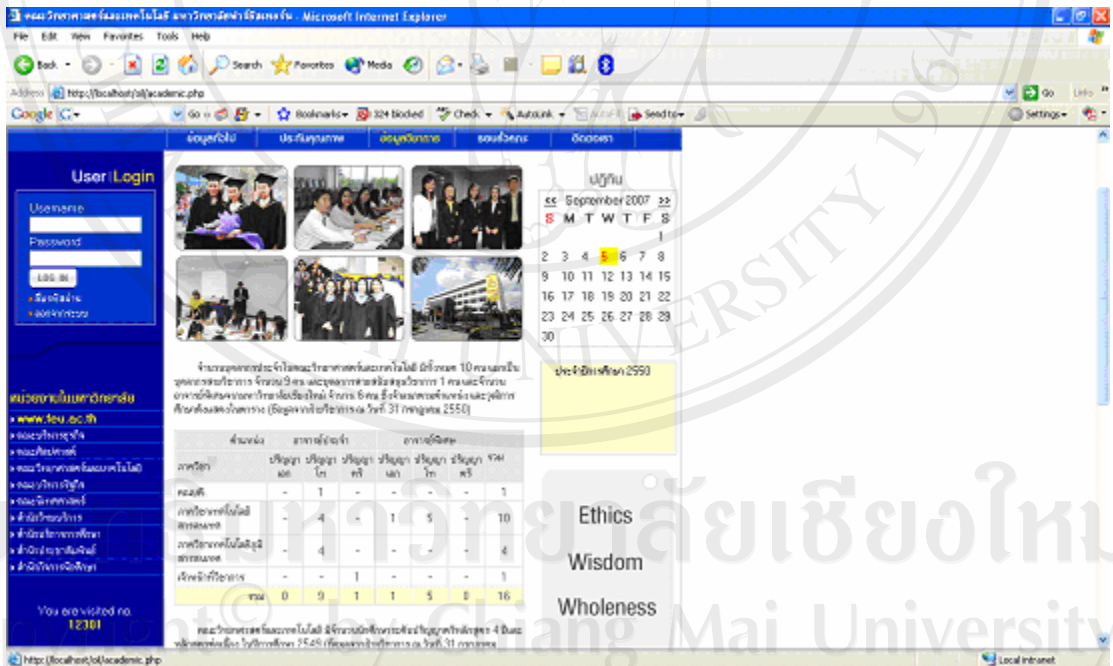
คณะวิทยาศาสตร์และเทคโนโลยี มหาวิทยาลัยฟาร์อีสเทอร์น - Microsoft Internet Explorer

File Edit View Favorites Tools Help

Back Search Favorites Media

Address http://localhost/oil/academic.php Go Links

Google G- Go Bookmarks 324 blocked Check AutoLink AutoFill Send to Settings

ข้อมูลทั่วไป ประกันคุณภาพ ข้อมูลวิชาการ ระบบเว็บเมล ติดต่อเรา

User Login

Username

Password

LOG IN

สมัครสมาชิก

ลืมรหัสผ่าน

หน่วยงานในมหาวิทยาลัย

www.feu.ac.th

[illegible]

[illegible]

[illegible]

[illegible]

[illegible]

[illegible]

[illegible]

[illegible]

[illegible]

You are visited no.
12301

ปฏิทิน

<< September 2007 >>

| S | M | T | W | T | F | S |
|---|---|---|---|---|---|---|
| | | | | | | 1 |
| 2 | 3 | 4 | 5 | 6 | 7 | 8 |
| 9 | 10 | 11 | 12 | 13 | 14 | 15 |
| 16 | 17 | 18 | 19 | 20 | 21 | 22 |
| 23 | 24 | 25 | 26 | 27 | 28 | 29 |
| 30 | | | | | | |

ประจำปีการศึกษา 2550

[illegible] (ข้อมูลจากข้อมูลวิชาการ ณ วันที่ 31 กรกฎาคม 2550)

| ตำแหน่ง | อาจารย์ประจำ | | | อาจารย์พิเศษ | | | รวม |
|---|---|---|---|---|---|---|---|
| ภาควิชา | ปริญญาเอก | ปริญญาโท | ปริญญาตรี | ปริญญาเอก | ปริญญาโท | ปริญญาตรี | |
| คณบดี | - | 1 | - | - | - | - | 1 |
| ภาควิชาเทคโนโลยีสารสนเทศ | - | 4 | - | 1 | 5 | - | 10 |
| ภาควิชาเทคโนโลยีสารสนเทศ | - | 4 | - | - | - | - | 4 |
| เจ้าหน้าที่วิชาการ | - | - | 1 | - | - | - | 1 |
| รวม | 0 | 9 | 1 | 1 | 5 | 0 | 16 |

Ethics

Wisdom

Wholeness

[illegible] ณ วันที่ 31 กรกฎาคม

http://localhost/oil/academic.php

Local intranet

มหาวิทยาลัยเชียงใหม่

Copyright © by Chiang Mai University